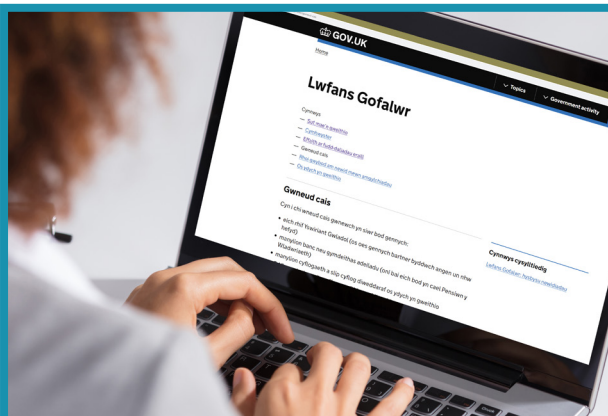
GOV.UK

Home

Topics

Government activity

Lwfans Gofalwr

Cynnwys

— Sut mae'n gweithio
— Cymhwysedd
— Effeithio ar fudd-daliadau eraill
— Gwneud cais
— Rhoi gwybod am newid mewn amgylchiadau
— Os ydych yn gweithio

Gwneud cais

Cyn i chi wneud cais gwnewch yn siwr bod gennych:

• eich rhif Yswiriant Gwladol (os oes gennych bartner byddwch angen un nhw hefyd)
• manylion banc neu gymdeithas adeiladu (oni bai eich bod yn cael Pensiwn y Wladwriaeth)
• manylion cyflogaeth a slip cyflog diweddaraf os ydych yn gweithio

Cynnwys cysylltiedig

Lwfans Gofalwr: hysbysu newidiadau